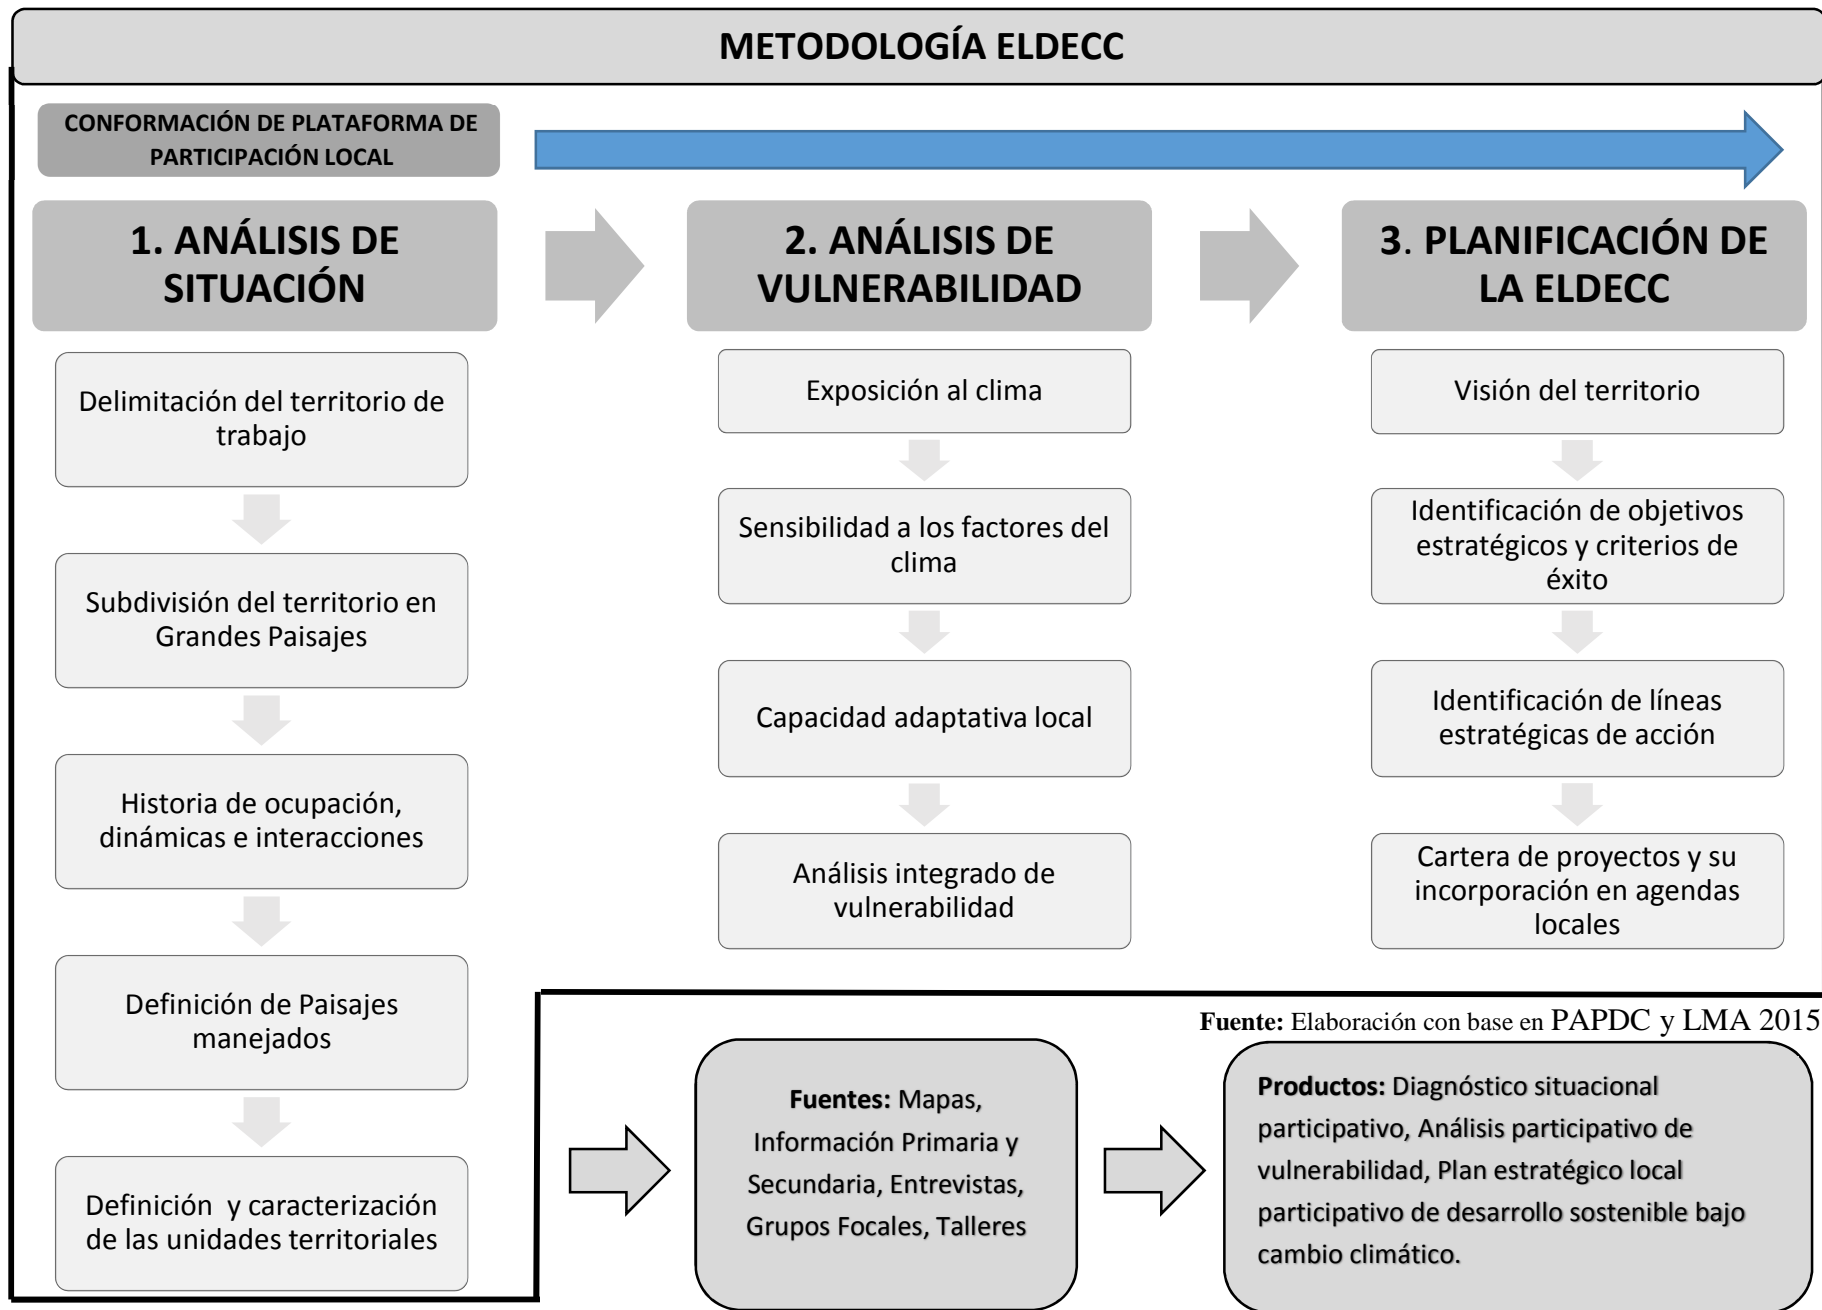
METODOLOGÍA ELDECC

CONFORMACIÓN DE PLATAFORMA DE PARTICIPACIÓN LOCAL

1. ANÁLISIS DE SITUACIÓN

Delimitación del territorio de trabajo

Subdivisión del territorio en Grandes Paisajes

Historia de ocupación, dinámicas e interacciones

Definición de Paisajes manejados

Definición y caracterización de las unidades territoriales

2. ANÁLISIS DE VULNERABILIDAD

Exposición al clima

Sensibilidad a los factores del clima

Capacidad adaptativa local

Análisis integrado de vulnerabilidad

3. PLANIFICACIÓN DE LA ELDECC

Visión del territorio

Identificación de objetivos estratégicos y criterios de éxito

Identificación de líneas estratégicas de acción

Cartera de proyectos y su incorporación en agendas locales

Fuente: Elaboración con base en PAPDC y LMA 2015

Fuentes: Mapas, Información Primaria y Secundaria, Entrevistas, Grupos Focales, Talleres

Productos: Diagnóstico situacional participativo, Análisis participativo de vulnerabilidad, Plan estratégico local participativo de desarrollo sostenible bajo cambio climático.